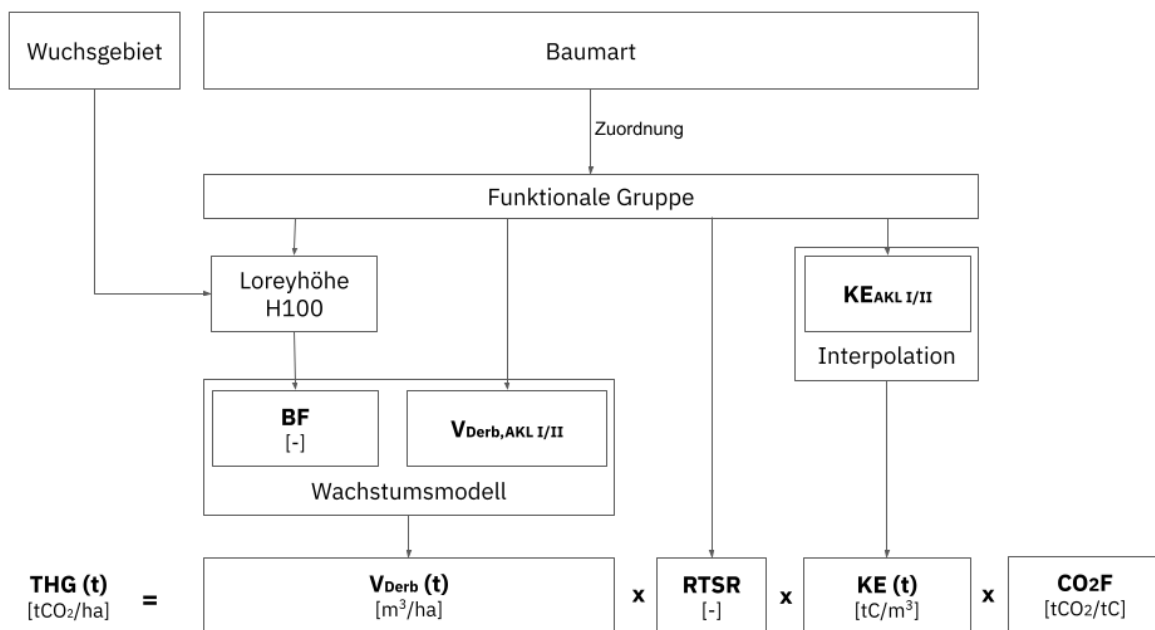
Wuchsgebiet

Baumart

Zuordnung

Funktionale Gruppe

Loreyhöhe H100

$KE_{AKL\ I/II}$

Interpolation

BF
[-]

$V_{Derb,AKL\ I/II}$

Wachstumsmodell

THG (t)
[$tCO_2$/ha]

=

$V_{Derb}$ (t)
[$m^3$/ha]

x

RTSR
[-]

x

KE (t)
[tC/$m^3$]

x

$CO_2F$
[$tCO_2$/tC]